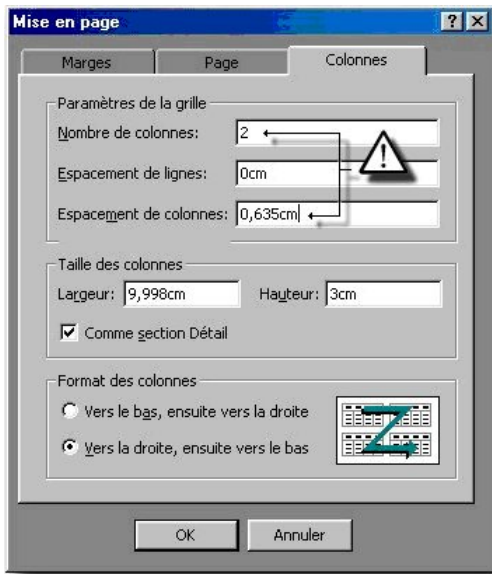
Mise en page

?

X

Marges

Page

Colonnes

Paramètres de la grille

Nombre de colonnes: 2

Espacement de lignes: 0cm

Espacement de colonnes: 0,635cm

Taille des colonnes

Largeur: 9,998cm

Hauteur: 3cm

Comme section Détail

Format des colonnes

Vers le bas, ensuite vers la droite

Vers la droite, ensuite vers le bas

OK

Annuler